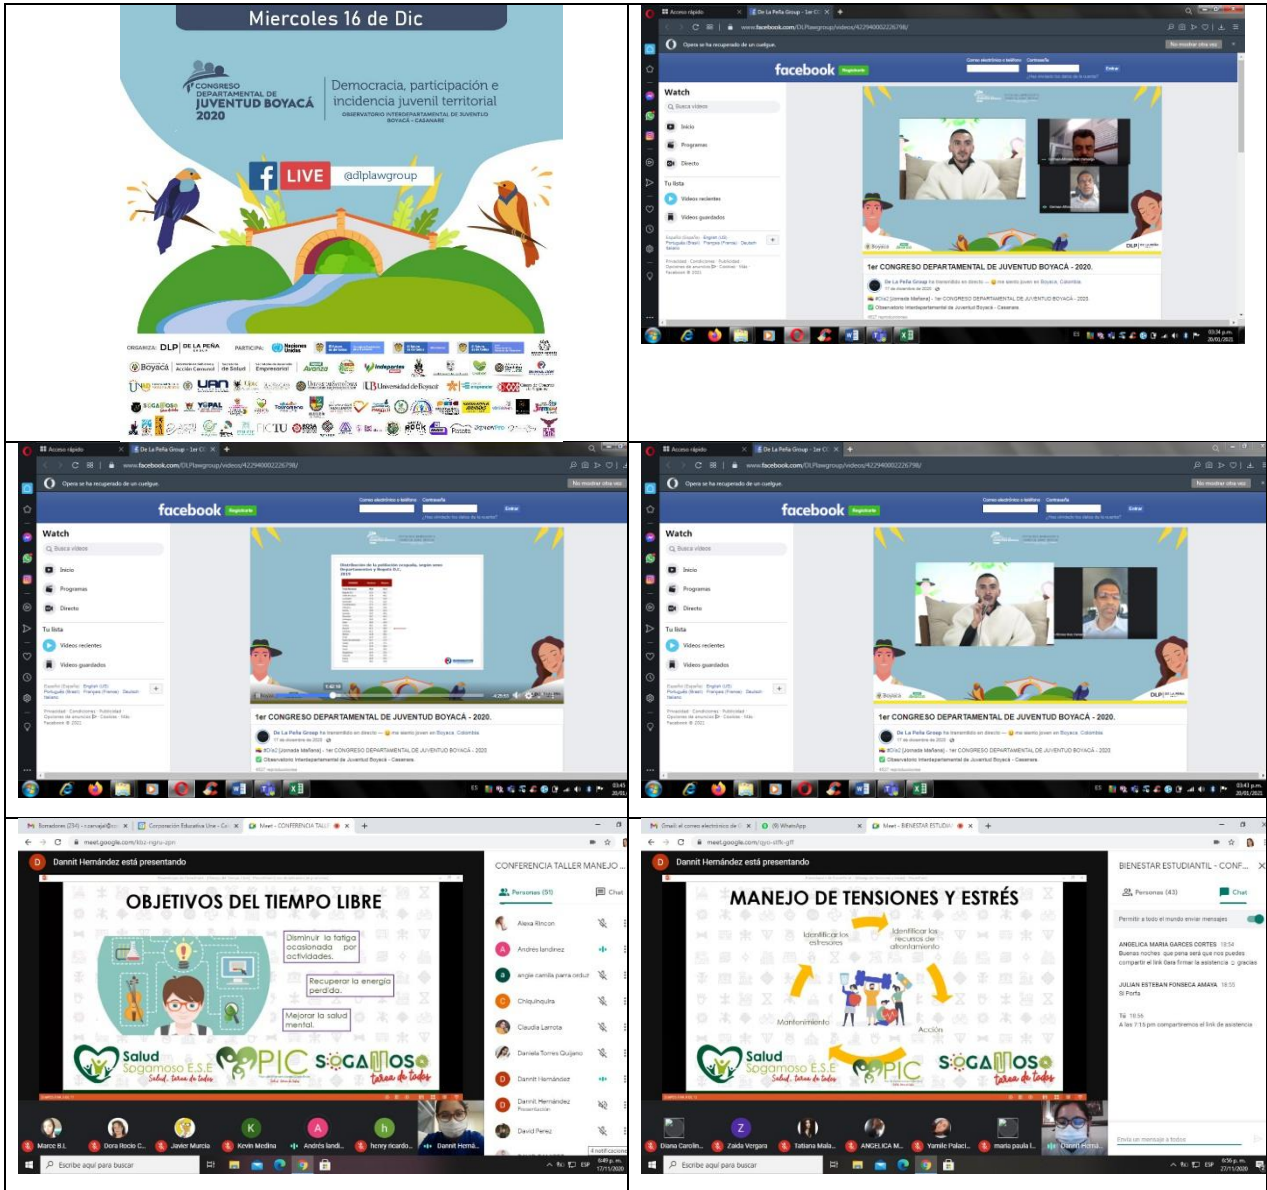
Miercoles 16 de Dic

CONGRESO DEPARTAMENTAL DE JUVENTUD BOYACÁ 2020

Democracia, participación e incidencia juvenil territorial

OBSERVATORIO INTERDEPARTAMENTAL DE JUVENTUD BOYACÁ - CASANARE

LIVE @dlplawgroup

ORGANIZA: DLP DE LA PEÑA
PARTICIPA:

facebook

Watch

Inicio
Programas
Directo
Tu lista
Videos recientes
Videos guardados

1er CONGRESO DEPARTAMENTAL DE JUVENTUD BOYACÁ - 2020.

www.facebook.com/DLPlawgroup/videos/422940002226798/

Opera se ha recuperado de un cuelgue.

facebook

Watch

1er CONGRESO DEPARTAMENTAL DE JUVENTUD BOYACÁ - 2020.

facebook

Watch

1er CONGRESO DEPARTAMENTAL DE JUVENTUD BOYACÁ - 2020.

Dannit Hernández está presentando

OBJETIVOS DEL TIEMPO LIBRE

Disminuir la fatiga ocasionada por actividades.

Recuperar la energía perdida.

Mejorar la salud mental.

Salud Sogamoso E.S.E
PIC
SOGAMOSO

CONFERENCIA TALLER MANEJO ...

Personas (51)
Chat

Alexa Rincon
Andres landinez
angie camila parra ordur
Chiquinquira
Claudia Lamota
Daniela Torres Quijano
Dannit Hernandez
Dannit Hernández
David Perez

Marce B.L
Dora Rocio C...
Javier Murcia
Kevin Medina
Andrés landi...
henry ricardo...
Dannit Herná...

Escribe aquí para buscar

Dannit Hernández está presentando

MANEJO DE TENSIONES Y ESTRÉS

Identificar los estresores
Identificar los recursos de afrontamiento
Mantenimiento
Acción

Salud Sogamoso E.S.E
PIC
SOGAMOSO

BIENESTAR ESTUDIANTIL - CONF...

Personas (43)
Chat

Permitir a todo el mundo enviar mensajes

ANGELICA MARIA GARCES CORTES 18:54
Buenas noches que pena será que nos puedes compartir el link para firmar la asistencia :c gracias

JULIAN ESTEBAN FONSECA AMAYA 18:55
Si Porfa

Tú 18:56
A las 7:15 pm compartiremos el link de asistencia

Diana Carolin...
Zaida Vergara
Tatiana Mala...
ANGELICA M...
Yamile Palaci...
maria paula l...
Dannit Herná...

Envía un mensaje a todos

meet.google.com

Escribe aquí para buscar